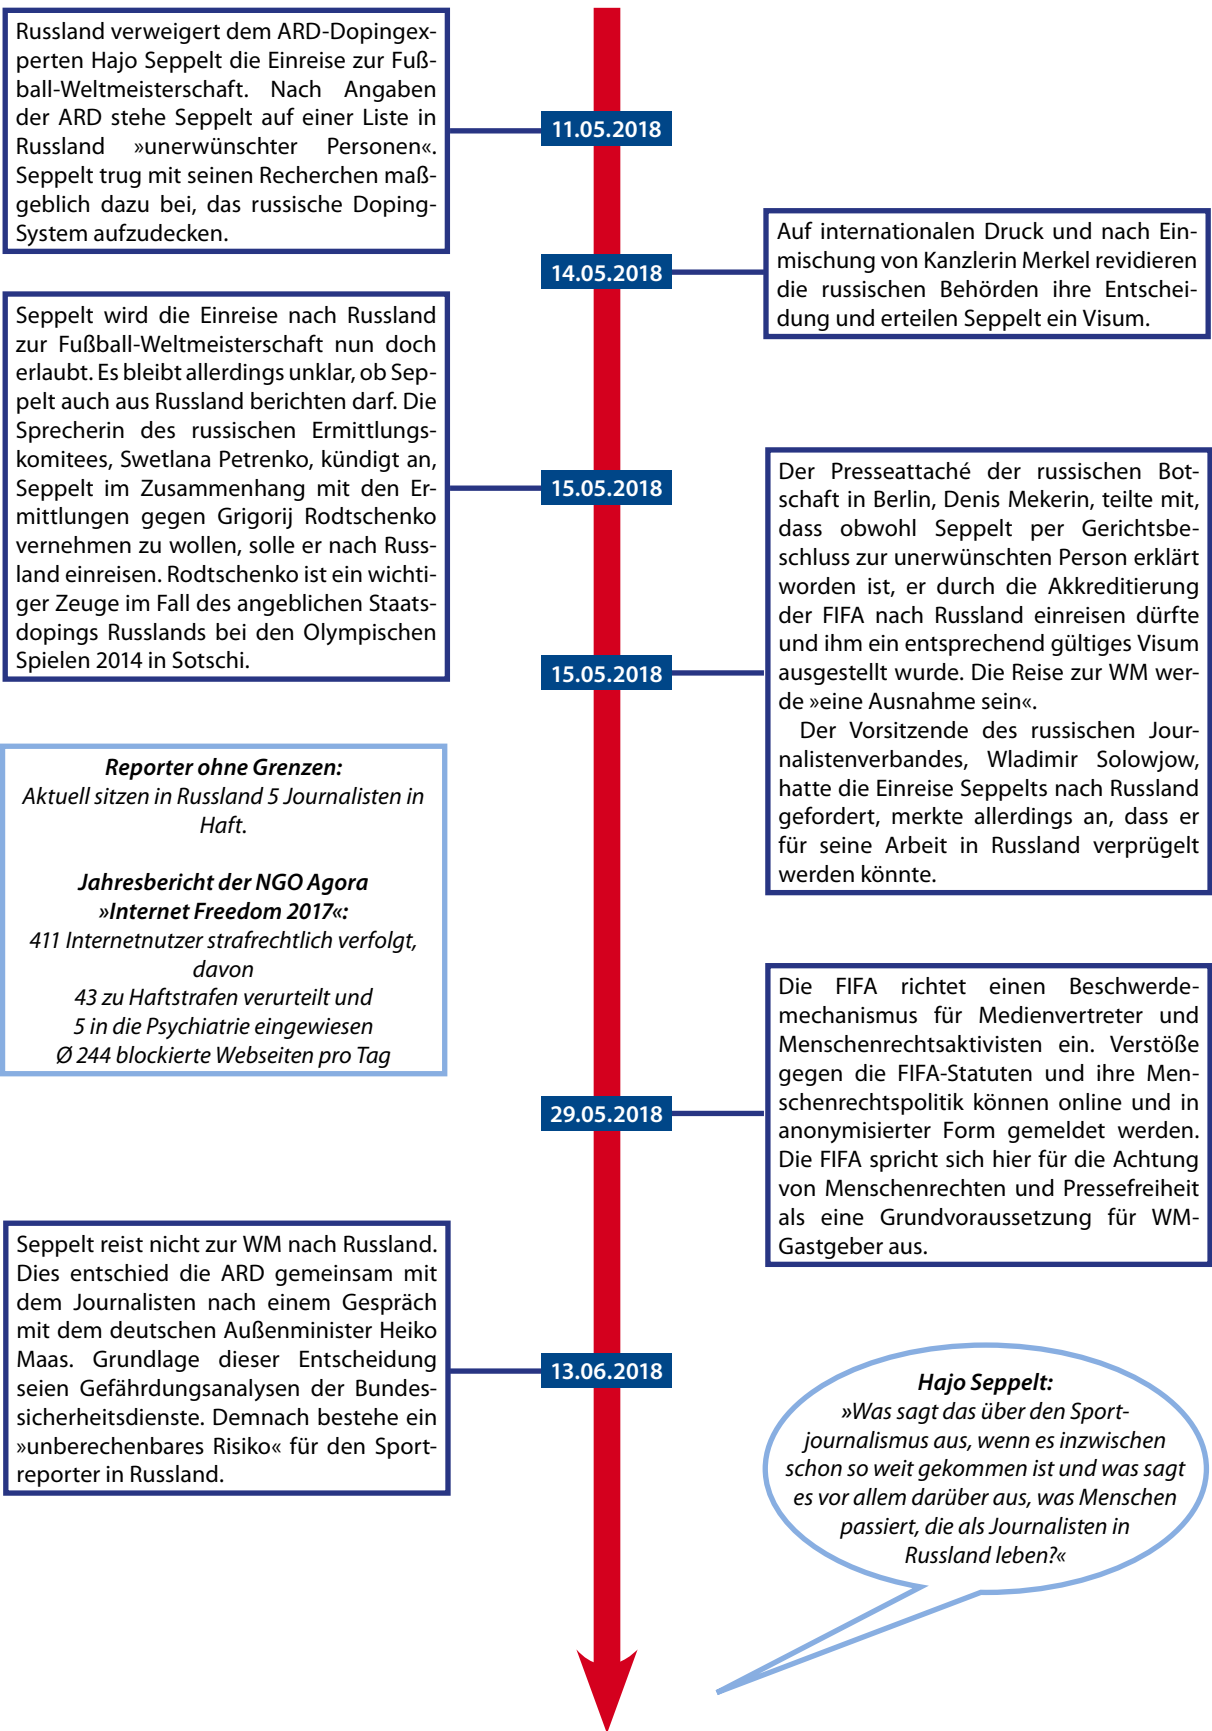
Russland verweigert dem ARD-Dopingexperten Hajo Seppelt die Einreise zur Fußball-Weltmeisterschaft. Nach Angaben der ARD stehe Seppelt auf einer Liste in Russland »unerwünschter Personen«. Seppelt trug mit seinen Recherchen maßgeblich dazu bei, das russische Doping-System aufzudecken.

11.05.2018

14.05.2018

Auf internationalen Druck und nach Einmischung von Kanzlerin Merkel revidieren die russischen Behörden ihre Entscheidung und erteilen Seppelt ein Visum.

Seppelt wird die Einreise nach Russland zur Fußball-Weltmeisterschaft nun doch erlaubt. Es bleibt allerdings unklar, ob Seppelt auch aus Russland berichten darf. Die Sprecherin des russischen Ermittlungskomitees, Swetlana Petrenko, kündigt an, Seppelt im Zusammenhang mit den Ermittlungen gegen Grigorij Rodtschenko vernehmen zu wollen, solle er nach Russland einreisen. Rodtschenko ist ein wichtiger Zeuge im Fall des angeblichen Staatsdopings Russlands bei den Olympischen Spielen 2014 in Sotschi.

15.05.2018

15.05.2018

Der Presseattaché der russischen Botschaft in Berlin, Denis Mekerin, teilte mit, dass obwohl Seppelt per Gerichtsbeschluss zur unerwünschten Person erklärt worden ist, er durch die Akkreditierung der FIFA nach Russland einreisen dürfte und ihm ein entsprechend gültiges Visum ausgestellt wurde. Die Reise zur WM werde »eine Ausnahme sein«.

Der Vorsitzende des russischen Journalistenverbandes, Wladimir Solowjow, hatte die Einreise Seppelts nach Russland gefordert, merkte allerdings an, dass er für seine Arbeit in Russland verprügelt werden könnte.

Reporter ohne Grenzen:
Aktuell sitzen in Russland 5 Journalisten in Haft.

Jahresbericht der NGO Agora »Internet Freedom 2017«:
411 Internetnutzer strafrechtlich verfolgt, davon
43 zu Haftstrafen verurteilt und
5 in die Psychiatrie eingewiesen
Ø 244 blockierte Webseiten pro Tag

Die FIFA richtet einen Beschwerdemechanismus für Medienvertreter und Menschenrechtsaktivisten ein. Verstöße gegen die FIFA-Statuten und ihre Menschenrechtspolitik können online und in anonymisierter Form gemeldet werden. Die FIFA spricht sich hier für die Achtung von Menschenrechten und Pressefreiheit als eine Grundvoraussetzung für WM-Gastgeber aus.

29.05.2018

Seppelt reist nicht zur WM nach Russland. Dies entschied die ARD gemeinsam mit dem Journalisten nach einem Gespräch mit dem deutschen Außenminister Heiko Maas. Grundlage dieser Entscheidung seien Gefährdungsanalysen der Bundessicherheitsdienste. Demnach bestehe ein »unberechenbares Risiko« für den Sportreporter in Russland.

13.06.2018

Hajo Seppelt:
»Was sagt das über den Sportjournalismus aus, wenn es inzwischen schon so weit gekommen ist und was sagt es vor allem darüber aus, was Menschen passiert, die als Journalisten in Russland leben?«